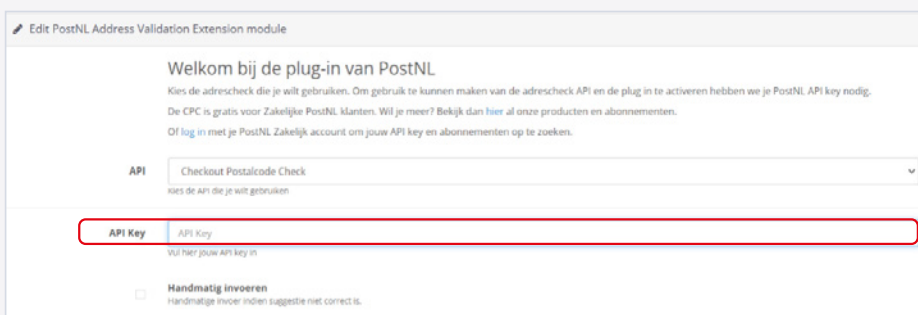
Edit PostNL Address Validation Extension module

Welkom bij de plug-in van PostNL

Kies de adrescheck die je wilt gebruiken. Om gebruik te kunnen maken van de adrescheck API en de plug in te activeren hebben we je PostNL API key nodig.

De CPC is gratis voor Zakelijke PostNL klanten. Wil je meer? Bekijk dan hier al onze producten en abonnementen.

Of log in met je PostNL Zakelijk account om jouw API key en abonnementen op te zoeken.

API

Checkout Postalcode Check

Kies de API die je wilt gebruiken

API Key

API Key

Vul hier jouw API key in

Handmatig invoeren

Handmatige invoer indien suggestie niet correct is.